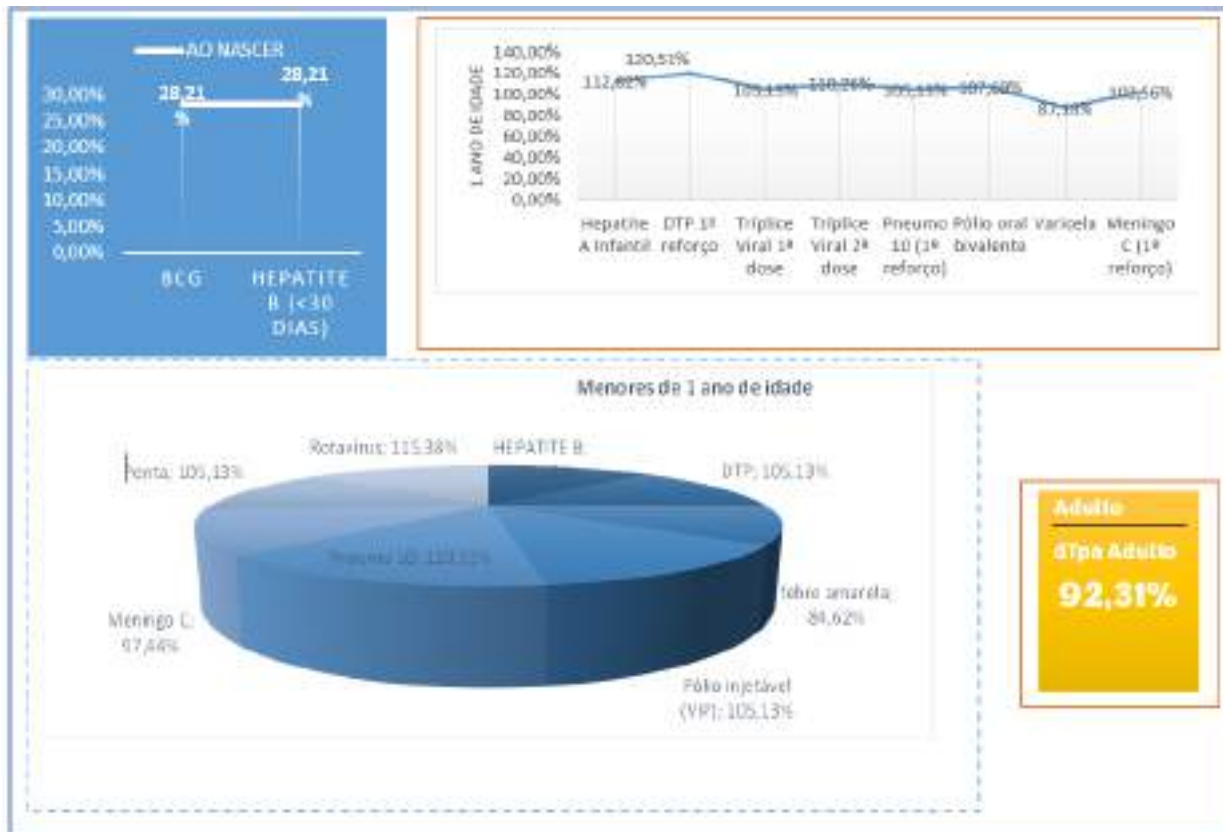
AO NASCER

30,00%
25,00%
20,00%
15,00%
10,00%
5,00%
0,00%

28,21 %
28,21 %

BCG
HEPATITE B (<30 DIAS)

1 ANO DE IDADE

140,00%
120,00%
100,00%
80,00%
60,00%
40,00%
20,00%
0,00%

112,82%
120,51%
105,13%
110,26%
105,13%
107,69%
87,18%
102,56%

Hepatite A Infantil
DTP 1º reforço
Tríplice Viral 1ª dose
Tríplice Viral 2ª dose
Pneumo 10 (1º reforço)
Pólio oral bivalente
Varicela
Meningo C (1º reforço)

Menores de 1 ano de idade

Rotavirus: 115,38%
HEPATITE B:
Penta: 105,13%
DTP: 105,13%
Pneumo 10: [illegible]
Febre amarela: 84,62%
Meningo C: 97,44%
Pólio injetável (VIP): 105,13%

Adulto
dTpa Adulto
92,31%